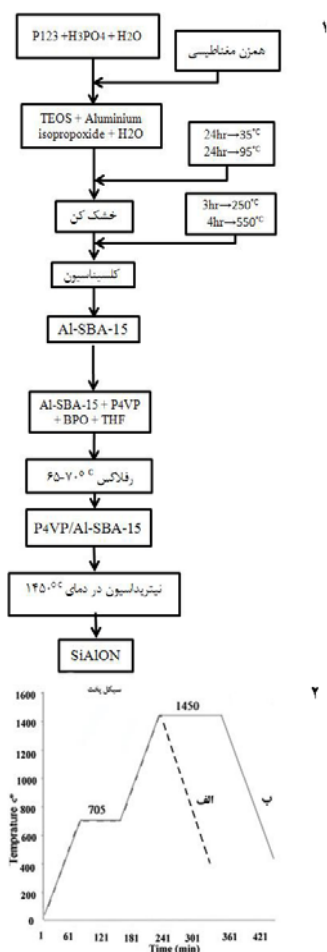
۱

P123 + H3PO4 + H2O

همزن مغناطیسی

TEOS + Aluminium isopropoxide + H2O

24hr→35°C
24hr→95°C

خشک کن

3hr→250°C
4hr→550°C

کلسیناسیون

Al-SBA-15

Al-SBA-15 + P4VP + BPO + THF

رفلاکس ۶۵-۷۰ °C

P4VP/Al-SBA-15

نیتریداسیون در دمای ۱۴۵۰°C

SiAlON

۲

سیکل پخت

1600
1400
1200
1000
800
600
400
200
0

1450
705

الف
ب

Temprature c°

1 61 121 181 241 301 361 421
Time (min)